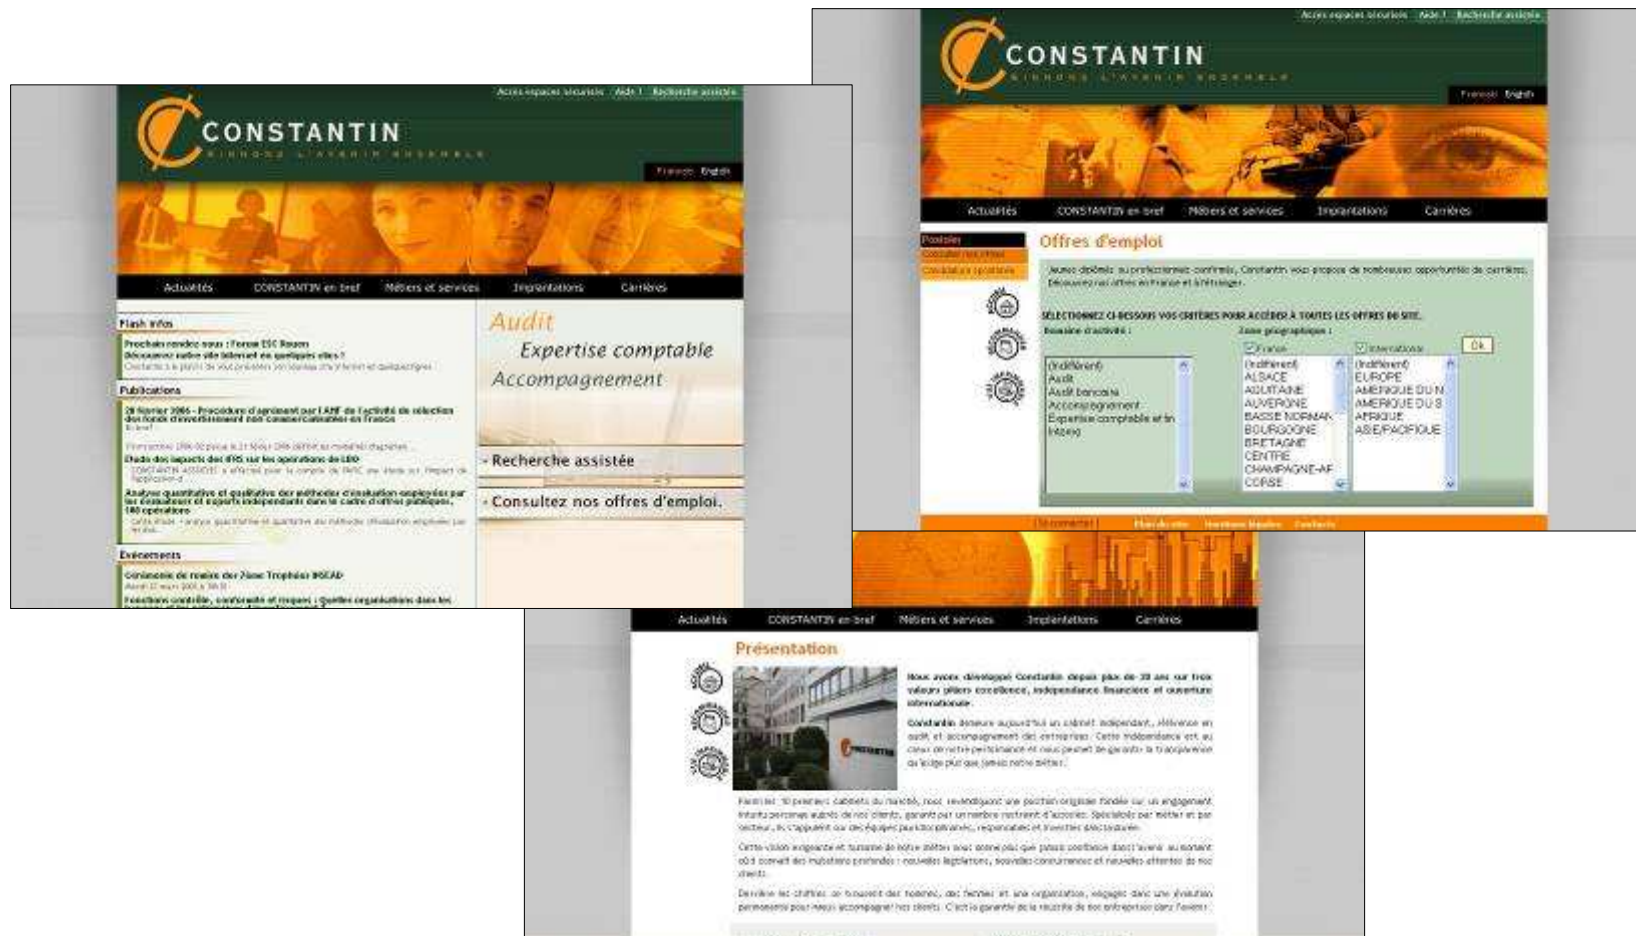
Accès espaces sécurisés Aide ! Recherche assistée

CONSTANTIN

Français English

Actualités CONSTANTIN en bref Métiers et services Implantations Carrières

Flash infos

Prochain rendez-vous : Forum ESC Rouen

Découvrez notre site Internet en quelques clics !

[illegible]

Publications

28 février 2006 - Procédure d'agrément par l'AMF de l'activité de sélection des fonds d'investissement non commercialisables en France

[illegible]

Etude des impacts des IFRS sur les opérations de LBO

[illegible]

Analyse quantitative et qualitative des méthodes d'évaluation employées par les évaluateurs et experts indépendants dans le cadre d'offres publiques, 140 opérations

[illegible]

Evénements

Cérémonie de remise des 7ème Trophées INSEAD

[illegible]

Fonctions contrôle, conformité et risques : Quelles organisations dans les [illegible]

Audit

Expertise comptable

Accompagnement

Recherche assistée

Consultez nos offres d'emploi.

Accès espaces sécurisés Aide ! Recherche assistée

CONSTANTIN

Français English

Actualités CONSTANTIN en bref Métiers et services Implantations Carrières

Postuler

Consulter nos offres

Candidature spontanée

Offres d'emploi

Jeunes diplômés ou professionnels confirmés, Constantin vous propose de nombreuses opportunités de carrières. Découvrez nos offres en France et à l'étranger.

SÉLECTIONNEZ CI-DESSOUS VOS CRITÈRES POUR ACCÉDER À TOUTES LES OFFRES DU SITE.

Domaine d'activité :

(Indifférent)
Audit
Audit bancaire
Accompagnement
Expertise comptable et fin
Hébeg

Zone géographique :

France

(Indifférent)
ALSACE
AQUITAINE
AUVERGNE
BASSE NORMAN
BOURGOGNE
BRETAGNE
CENTRE
CHAMPAGNE-AR
CORSE

International

(Indifférent)
EUROPE
AMERIQUE DU N
AMERIQUE DU S
AFRIQUE
ASIE/PACIFIQUE

Ok

Plan du site Mentions légales Contacts

Actualités CONSTANTIN en bref Métiers et services Implantations Carrières

Présentation

Nous avons développé Constantin depuis plus de 30 ans sur trois valeurs piliers excellence, indépendance financière et ouverture internationale.

Constantin demeure aujourd'hui un cabinet indépendant, référence en audit et accompagnement des entreprises. Cette indépendance est au cœur de notre performance et nous permet de garantir la transparence de la règle plus que jamais notre métier.

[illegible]

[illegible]

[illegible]